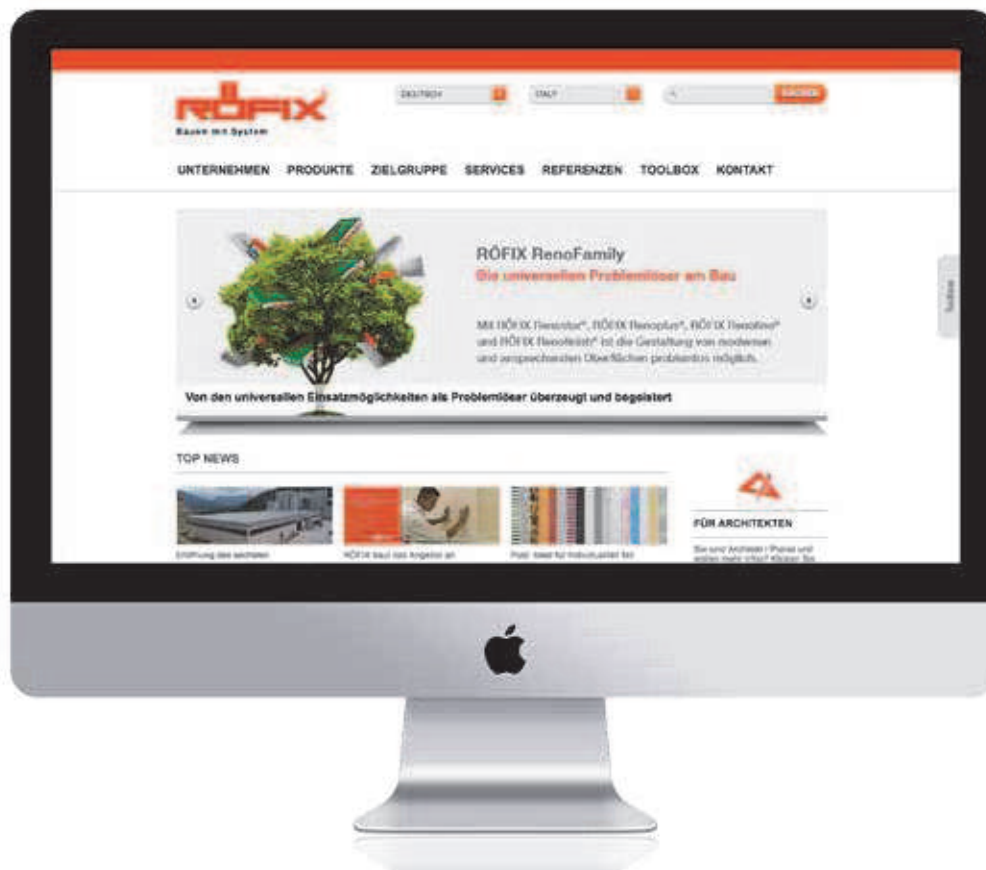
RÖFIX
Bauen mit System

DEUTSCH
ITALY
SUCHEN

UNTERNEHMEN PRODUKTE ZIELGRUPPE SERVICES REFERENZEN TOOLBOX KONTAKT

RÖFIX RenoFamily
Die universellen Problemlöser am Bau

Mit RÖFIX Renostar®, RÖFIX Renoplus®, RÖFIX Renofine® und RÖFIX Renofinish® ist die Gestaltung von modernen und ansprechenden Oberflächen problemlos möglich.

Von den universellen Einsatzmöglichkeiten als Problemlöser überzeugt und begeistert

Toolbox

TOP NEWS

Eröffnung des sechsten
RÖFIX baut das Angebot an
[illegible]

FÜR ARCHITEKTEN
Sie sind Architekt / Planer und wollen mehr Infos? Klicken Sie